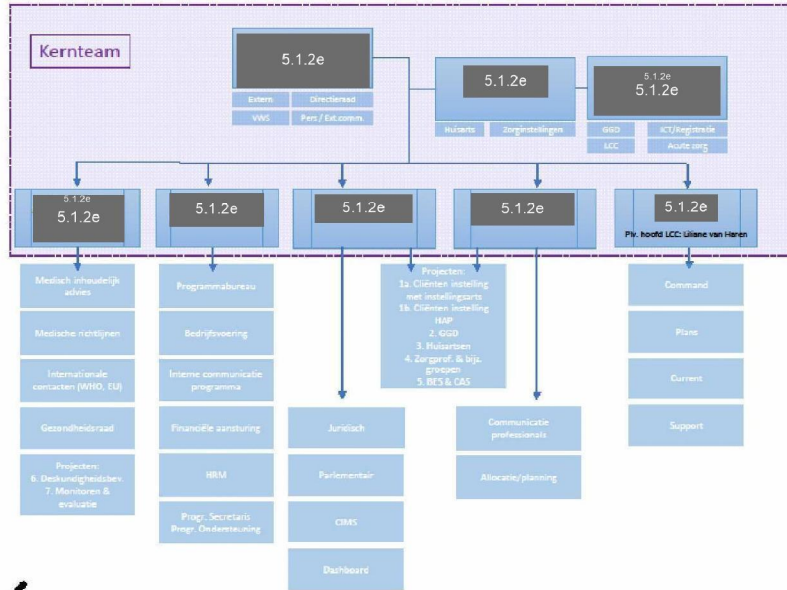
Kernteam

5.1.2e

Extern
Directieraad
VWS
Pers / Ext.comm.

5.1.2e

Huisarts
Zorginstellingen

5.1.2e
5.1.2e

GGD
ICT/Registratie
LCC
Acute zorg

5.1.2e
5.1.2e

5.1.2e

5.1.2e

5.1.2e

5.1.2e
Plv. hoofd LCC: Liliane van Haren

Medisch inhoudelijk advies

Medische richtlijnen

Internationale contacten (WHO, EU)

Gezondheidsraad

Projecten:
6. Deskundigheidsbev.
7. Monitoren & evaluatie

Programmabureau

Bedrijfsvoering

Interne communicatie programma

Financiële aansturing

HRM

Progr. Secretaris
Progr. Ondersteuning

Juridisch

Parlementair

CIMS

Dashboard

Projecten:
1a. Cliënten instelling met instellingsarts
1b. Cliënten instelling HAP
2. GGD
3. Huisartsen
4. Zorgprof. & bijz. groepen
5. BES & CAS

Communicatie professionals

Allocatie/planning

Command

Plans

Current

Support